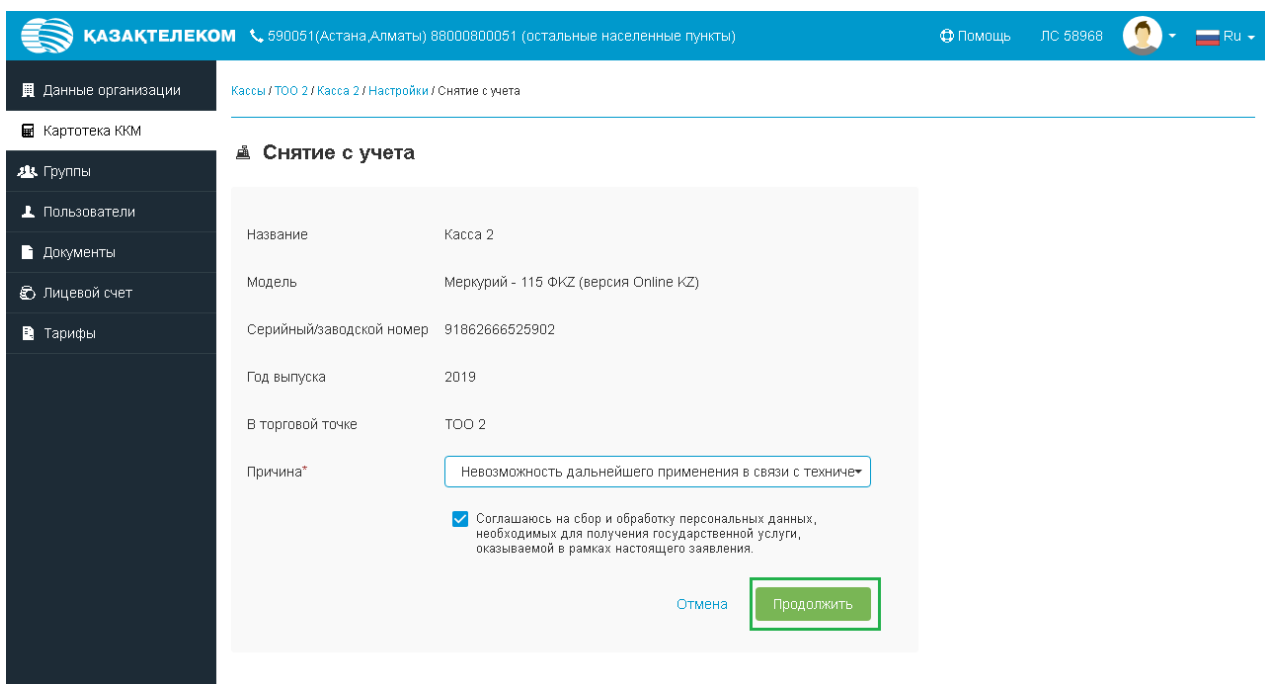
ҚАЗАҚТЕЛЕКОМ 590051(Астана,Алматы) 88000800051 (остальные населенные пункты) Помощь ЛС 58968 Ru

Данные организации
Картотека ККМ
Группы
Пользователи
Документы
Лицевой счет
Тарифы

Кассы / ТОО 2 / Касса 2 / Настройки / Снятие с учета

Снятие с учета

| | |
|---|---|
| Название | Касса 2 |
| Модель | Меркурий - 115 ФKZ (версия Online KZ) |
| Серийный/заводской номер | 91862666525902 |
| Год выпуска | 2019 |
| В торговой точке | ТОО 2 |
| Причина* | Невозможность дальнейшего применения в связи с техниче |

Соглашаюсь на сбор и обработку персональных данных, необходимых для получения государственной услуги, оказываемой в рамках настоящего заявления.

Отмена Продолжить